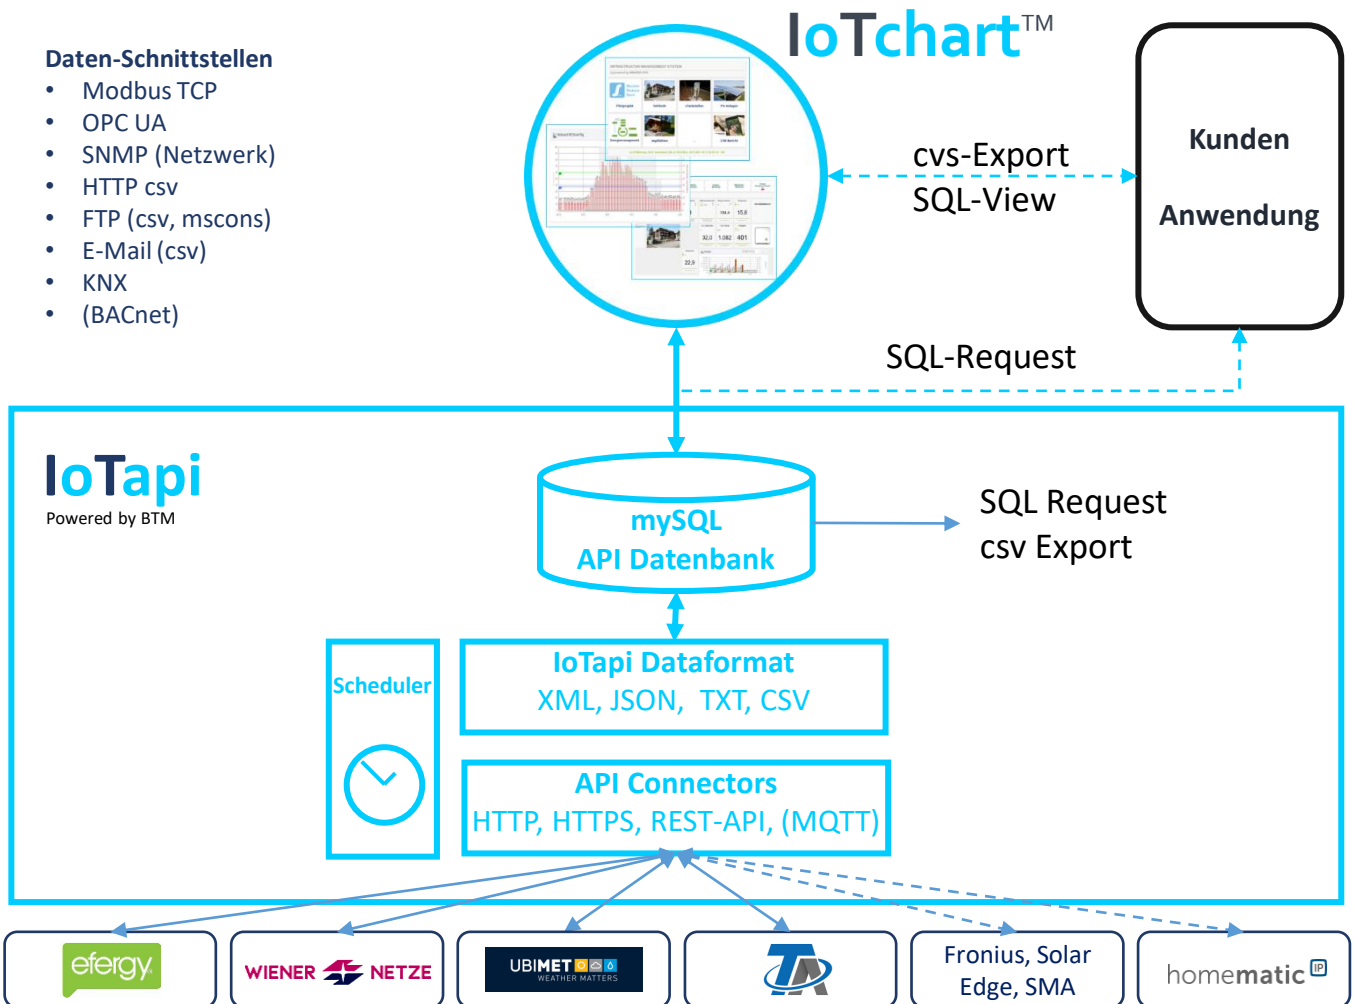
Daten-Schnittstellen
• Modbus TCP
• OPC UA
• SNMP (Netzwerk)
• HTTP csv
• FTP (csv, mscons)
• E-Mail (csv)
• KNX
• (BACnet)

IoTchart™

cvs-Export
SQL-View

Kunden
Anwendung

SQL-Request

IoTapi
Powered by BTM

mySQL
API Datenbank

SQL Request
csv Export

Scheduler

IoTapi Dataformat
XML, JSON, TXT, CSV

API Connectors
HTTP, HTTPS, REST-API, (MQTT)

efergy

WIENER NETZE

UBIMET
WEATHER MATTERS

TA

Fronius, Solar Edge, SMA

homematic IP